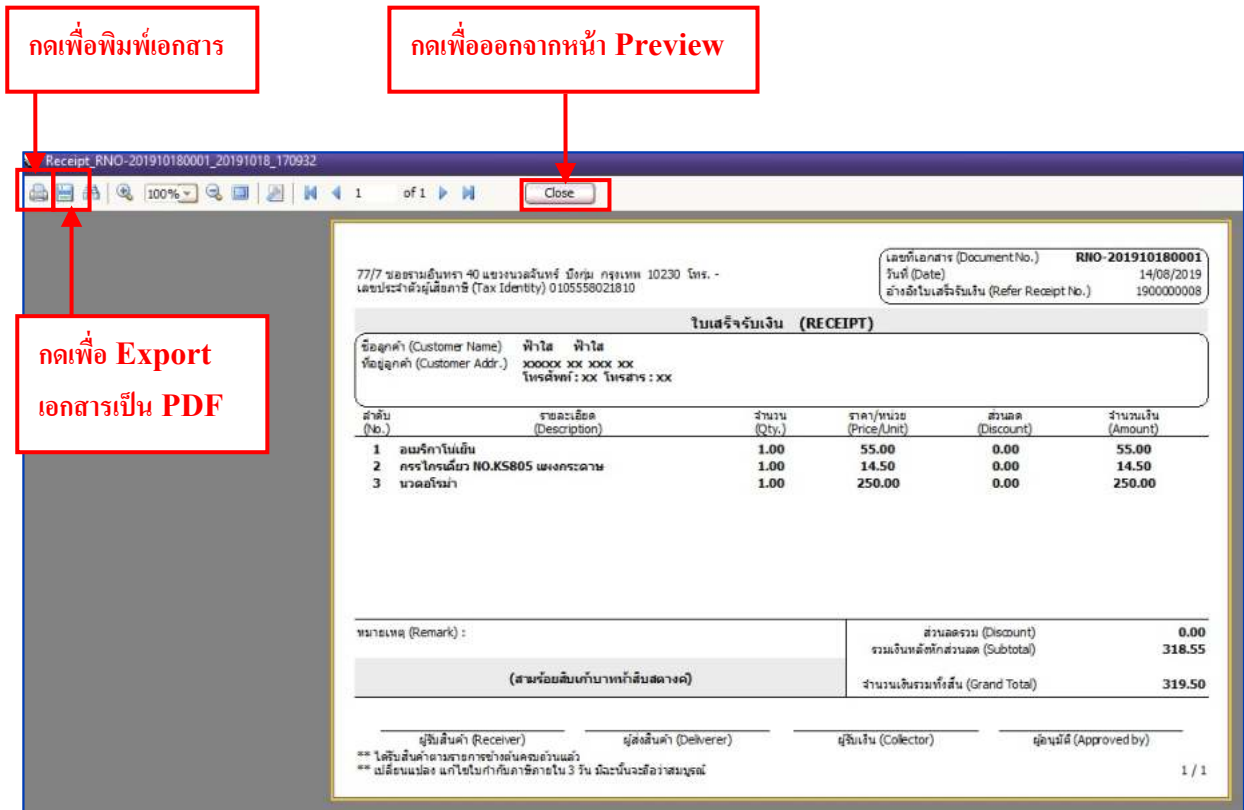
กดเพื่อพิมพ์เอกสาร

กดเพื่อออกจากหน้า Preview

Receipt_RNO-201910180001_20191018_170932

100%

1 of 1

Close

กดเพื่อ Export เอกสารเป็น PDF

77/7 ซอยรามอินทรา 40 แขวงนวลจันทร์ บึงกุ่ม กรุงเทพ 10230 โทร. -
เลขประจำตัวผู้เสียภาษี (Tax Identity) 0105558021810

เลขที่เอกสาร (Document No.) RNO-201910180001
วันที่ (Date) 14/08/2019
อ้างอิงใบเสร็จรับเงิน (Refer Receipt No.) 1900000008

ใบเสร็จรับเงิน (RECEIPT)

ชื่อลูกค้า (Customer Name) ฟ้าใส ฟ้าใส
ที่อยู่ลูกค้า (Customer Addr.) xxxxx xx xxx xx
โทรศัพท์ : xx โทรสาร : xx

| ลำดับ (No.) | รายละเอียด (Description) | จำนวน (Qty.) | ราคา/หน่วย (Price/Unit) | ส่วนลด (Discount) | จำนวนเงิน (Amount) |
|---|---|---|---|---|---|
| 1 | อเมริกาโน่เย็น | 1.00 | 55.00 | 0.00 | 55.00 |
| 2 | กรรไกรเดี่ยว NO.KS805 แผงกระดาษ | 1.00 | 14.50 | 0.00 | 14.50 |
| 3 | นวดอโรม่า | 1.00 | 250.00 | 0.00 | 250.00 |

หมายเหตุ (Remark) :

ส่วนลดรวม (Discount) 0.00
รวมเงินหลังหักส่วนลด (Subtotal) 318.55

(สามร้อยสิบเก้าบาทห้าสิบสตางค์)

จำนวนเงินรวมทั้งสิ้น (Grand Total) 319.50

ผู้รับสินค้า (Receiver) ผู้ส่งสินค้า (Deliverer) ผู้รับเงิน (Collector) ผู้อนุมัติ (Approved by)

** ได้รับสินค้าตามรายการข้างต้นครบถ้วนแล้ว
** เปลี่ยนแปลง แก้ไขใบกำกับภาษีภายใน 3 วัน มิฉะนั้นจะถือว่าสมบูรณ์

1 / 1